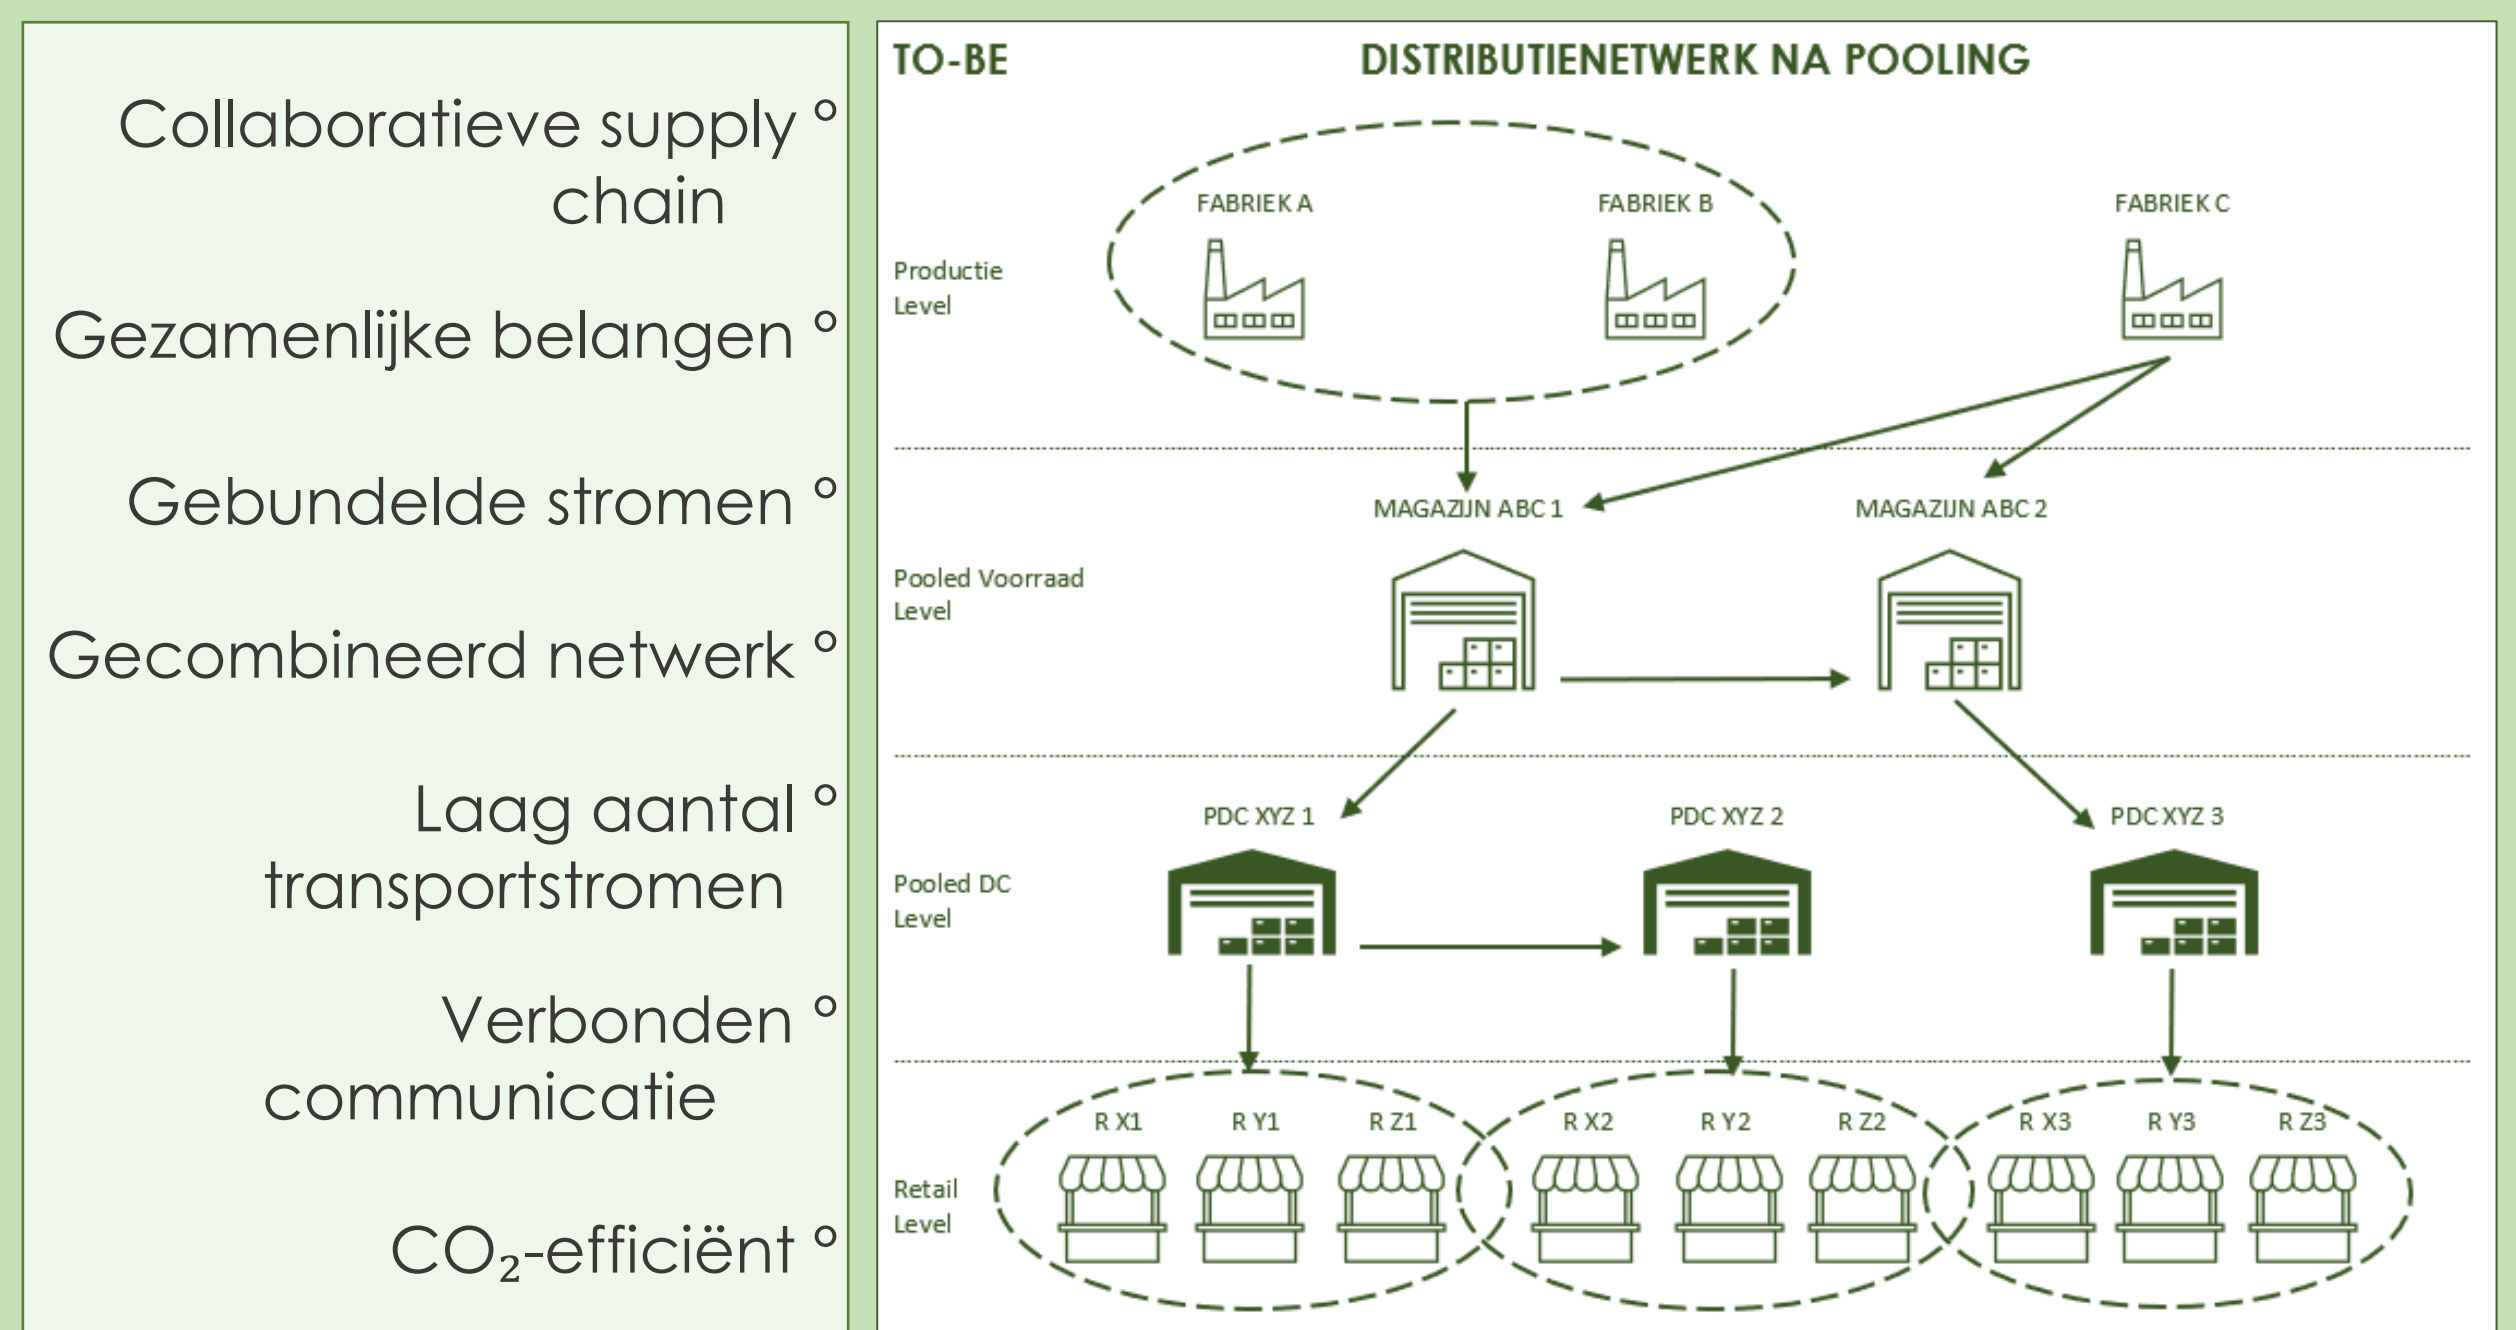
Collaboratieve supply chain °

Gezamenlijke belangen °

Gebundelde stromen °

Gecombineerd netwerk °

Laag aantal transportstromen °

Verbonden communicatie °

$CO_2$-efficiënt °

TO-BE

DISTRIBUTIENETWERK NA POOLING

Productie Level

FABRIEK A

FABRIEK B

FABRIEK C

MAGAZIJN ABC 1

MAGAZIJN ABC 2

Pooled Voorraad Level

PDC XYZ 1

PDC XYZ 2

PDC XYZ 3

Pooled DC Level

R X1

R Y1

R Z1

R X2

R Y2

R Z2

R X3

R Y3

R Z3

Retail Level